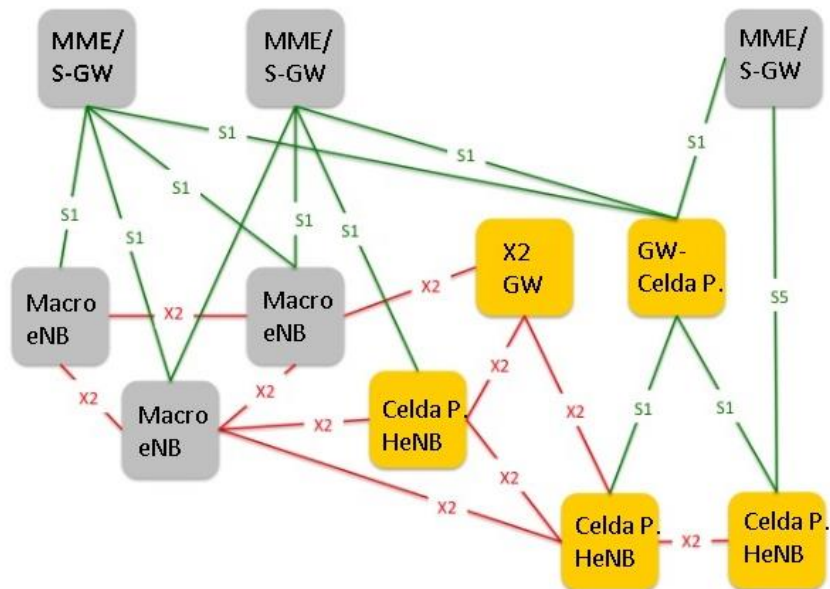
MME/
S-GW

MME/
S-GW

MME/
S-GW

S1
S1
S1
S1
S1
S1
S1
S1

Macro
eNB

X2

Macro
eNB

X2

X2
GW

GW-
Celda P.

S5

X2
X2

Macro
eNB

X2

Celda P.
HeNB

X2
X2

S1
S1

X2
X2

Celda P.
HeNB

X2

Celda P.
HeNB